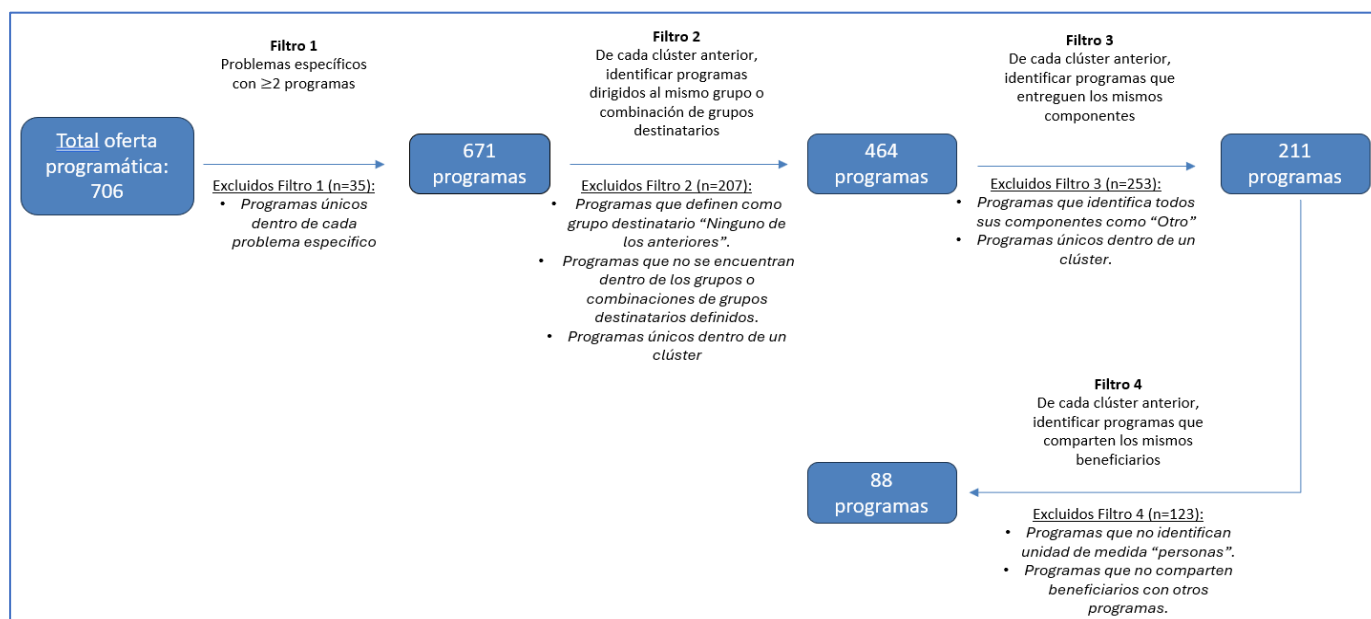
Total oferta programática: 706

Filtro 1
Problemas específicos con ≥2 programas

Excluidos Filtro 1 (n=35):
• Programas únicos dentro de cada problema específico

671 programas

Filtro 2
De cada clúster anterior, identificar programas dirigidos al mismo grupo o combinación de grupos destinatarios

Excluidos Filtro 2 (n=207):
• Programas que definen como grupo destinatario "Ninguno de los anteriores".
• Programas que no se encuentran dentro de los grupos o combinaciones de grupos destinatarios definidos.
• Programas únicos dentro de un clúster

464 programas

Filtro 3
De cada clúster anterior, identificar programas que entreguen los mismos componentes

Excluidos Filtro 3 (n=253):
• Programas que identifica todos sus componentes como "Otro"
• Programas únicos dentro de un clúster.

211 programas

Filtro 4
De cada clúster anterior, identificar programas que comparten los mismos beneficiarios

88 programas

Excluidos Filtro 4 (n=123):
• Programas que no identifican unidad de medida "personas".
• Programas que no comparten beneficiarios con otros programas.